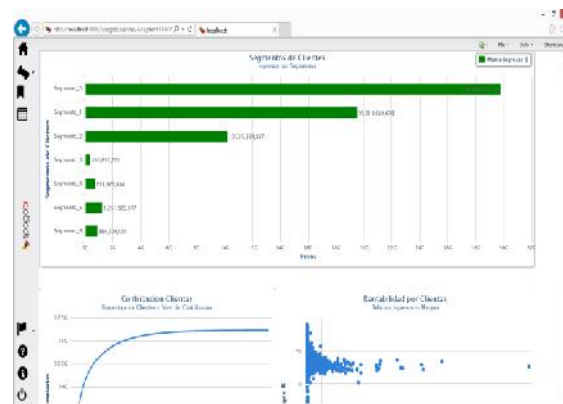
Segmentos de Clientes
Ingresos por Segmentos
Monto Ingresos $
Segmento_5
Segmento_1
Segmento_2
Segmento_3
Segmento_4
Segmento_6
Segmento_9
Segmentos de Clientes
Pesos
Contribucion Clientes
Rentabilidad por Clientes